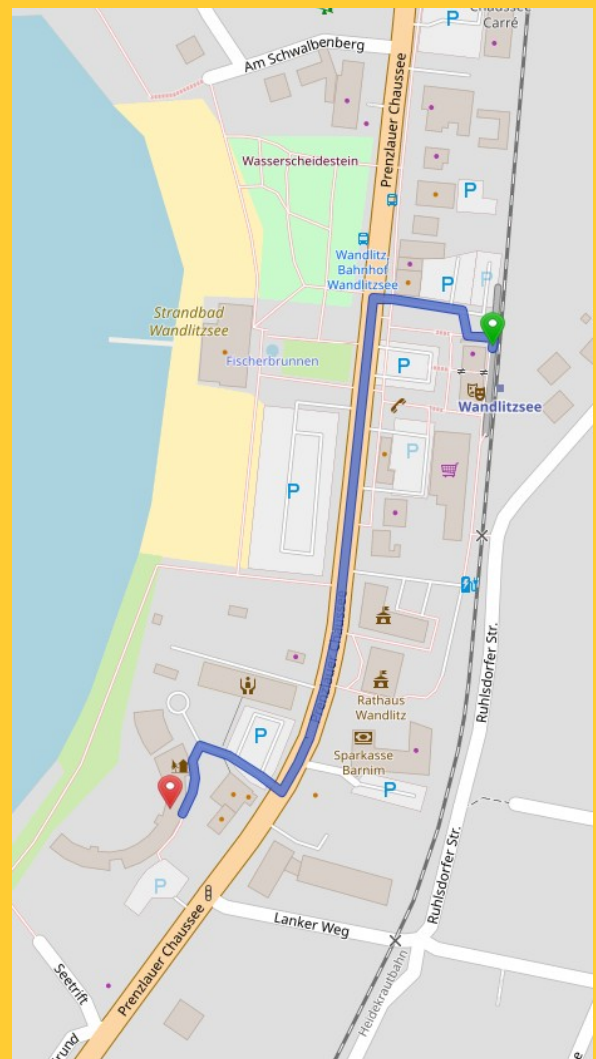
Chaussee Carré

Am Schwalbenberg

Prenzlauer Chaussee

Wasserscheidestein

Wandlitz, Bahnhof Wandlitzsee

Strandbad Wandlitzsee

Fischerbrunnen

Wandlitzsee

P

P

P

P

P

P

P

P

Prenzlauer Chaussee

Rathaus Wandlitz

Sparkasse Barnim

Ruhlsdorfer Str.

Ruhlsdorfer Str.

Lanker Weg

Seetrift

Prenzlauer Chaussee

Heidekrautbahn

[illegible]rund